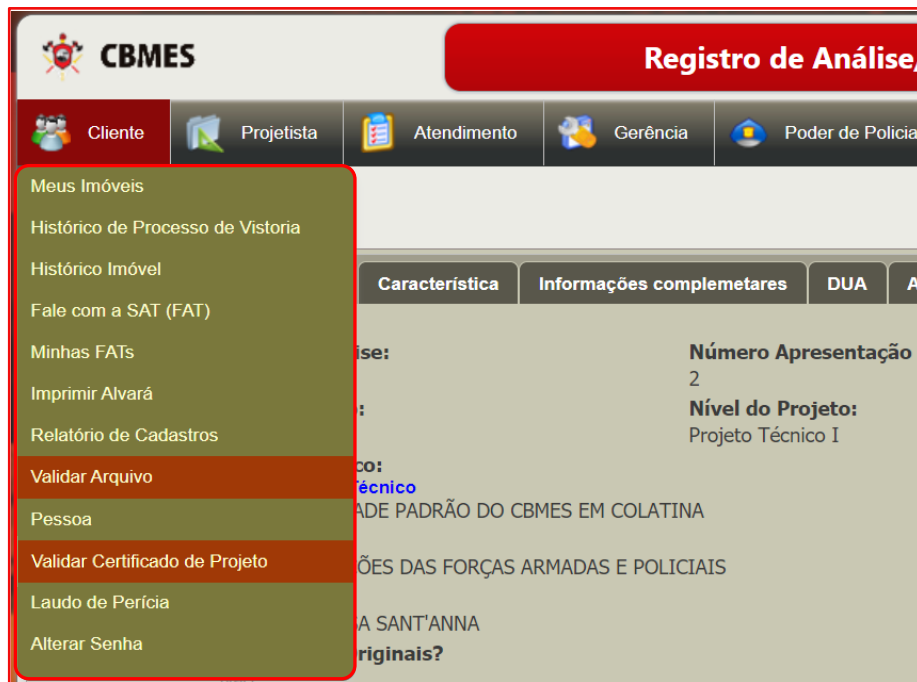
CBMES

Registro de Análise/

Cliente Projetista Atendimento Gerência Poder de Policia

Meus Imóveis
Histórico de Processo de Vistoria
Histórico Imóvel
Fale com a SAT (FAT)
Minhas FATs
Imprimir Alvará
Relatório de Cadastros
Validar Arquivo
Pessoa
Validar Certificado de Projeto
Laudo de Perícia
Alterar Senha

Característica Informações complemetares DUA A

ise:
Número Apresentação
2
:
Nível do Projeto:
Projeto Técnico I
co:
écnico
ADE PADRÃO DO CBMES EM COLATINA
ÕES DAS FORÇAS ARMADAS E POLICIAIS
A SANT'ANNA
riginais?